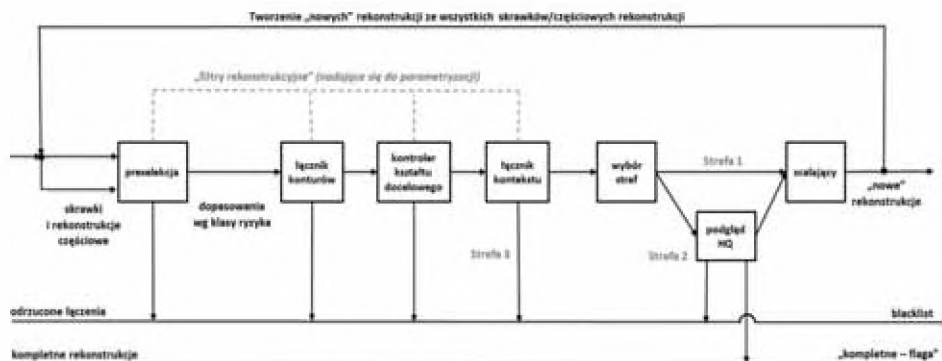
Tworzenie „nowych" rekonstrukcji ze wszystkich skrawków/częściowych rekonstrukcji

„filtry rekonstrukcyjne" (nadające się do parametryzacji)

preselekcja

skrawki i rekonstrukcje częściowe

dopasowanie wg klasy ryzyka

łącznik konturów

kontroler kształtu docelowego

łącznik kontekstu

Strefa 3

wybór stref

Strefa 1

podgląd HQ

Strefa 2

scalający

„nowe" rekonstrukcje

odrzucone łączenia

blacklist

kompletne rekonstrukcje

„kompletne – flaga"